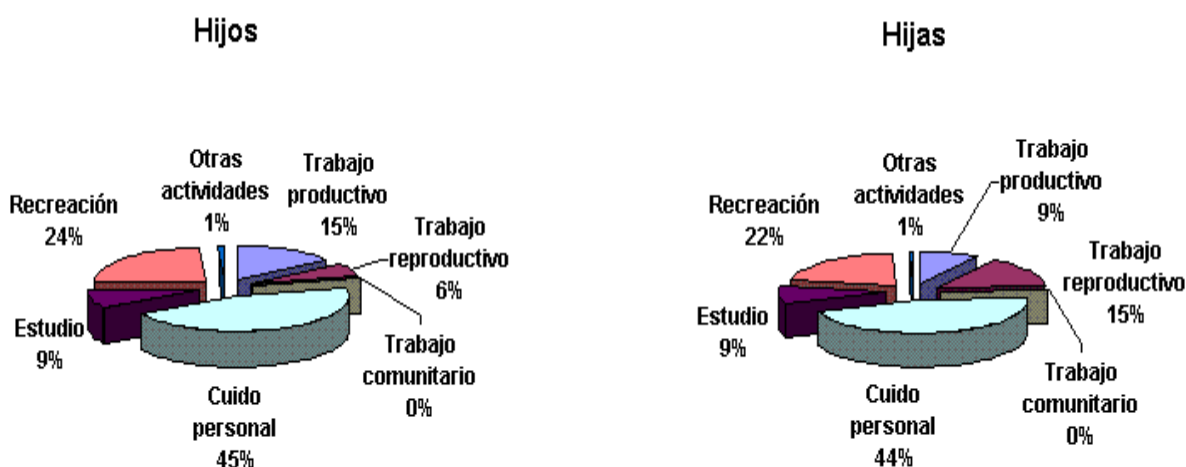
Hijos

Otras actividades 1%

Trabajo productivo 15%

Recreación 24%

Trabajo reproductivo 6%

Estudio 9%

Trabajo comunitario 0%

Cuido personal 45%

Hijas

Otras actividades 1%

Trabajo productivo 9%

Recreación 22%

Trabajo reproductivo 15%

Estudio 9%

Trabajo comunitario 0%

Cuido personal 44%